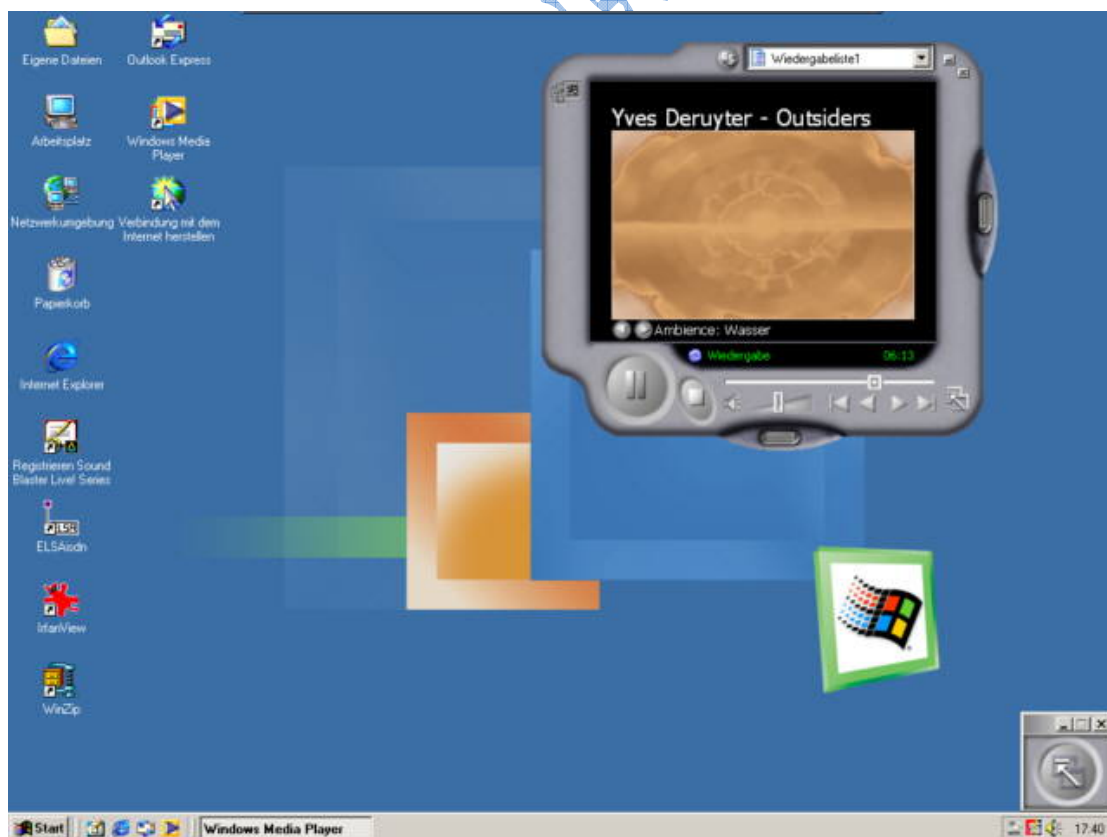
Eigene Dateien

Outlook Express

Arbeitsplatz

Windows Media Player

Netzwerkumgebung

Verbindung mit dem Internet herstellen

Papierkorb

Internet Explorer

Registrieren Sound Blaster Live! Series

ELSAisdn

IrfanView

WinZip

Wiedergabeliste1

Yves Deruyter - Outsiders

Ambience: Wasser

Wiedergabe

06:13

Start

Windows Media Player

17:40